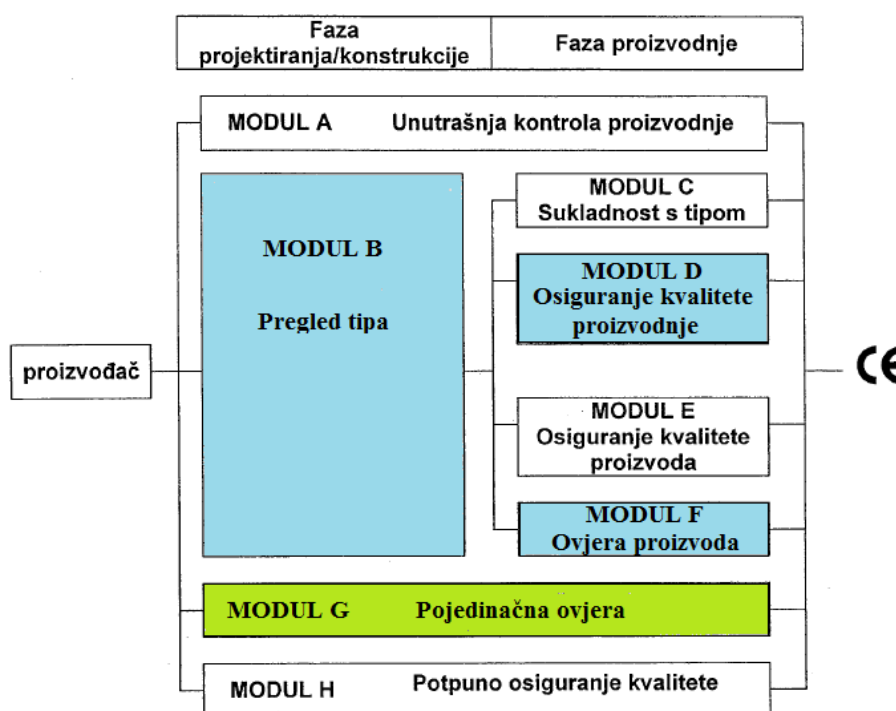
| Faza projektiranja/konstrukcije | Faza proizvodnje |
|---|---|

MODUL A Unutrašnja kontrola proizvodnje

MODUL B

Pregled tipa

MODUL C
Sukladnost s tipom

MODUL D
Osiguranje kvalitete proizvodnje

proizvođač

CE

MODUL E
Osiguranje kvalitete proizvoda

MODUL F
Ovjera proizvoda

MODUL G Pojedinačna ovjera

MODUL H Potpuno osiguranje kvalitete